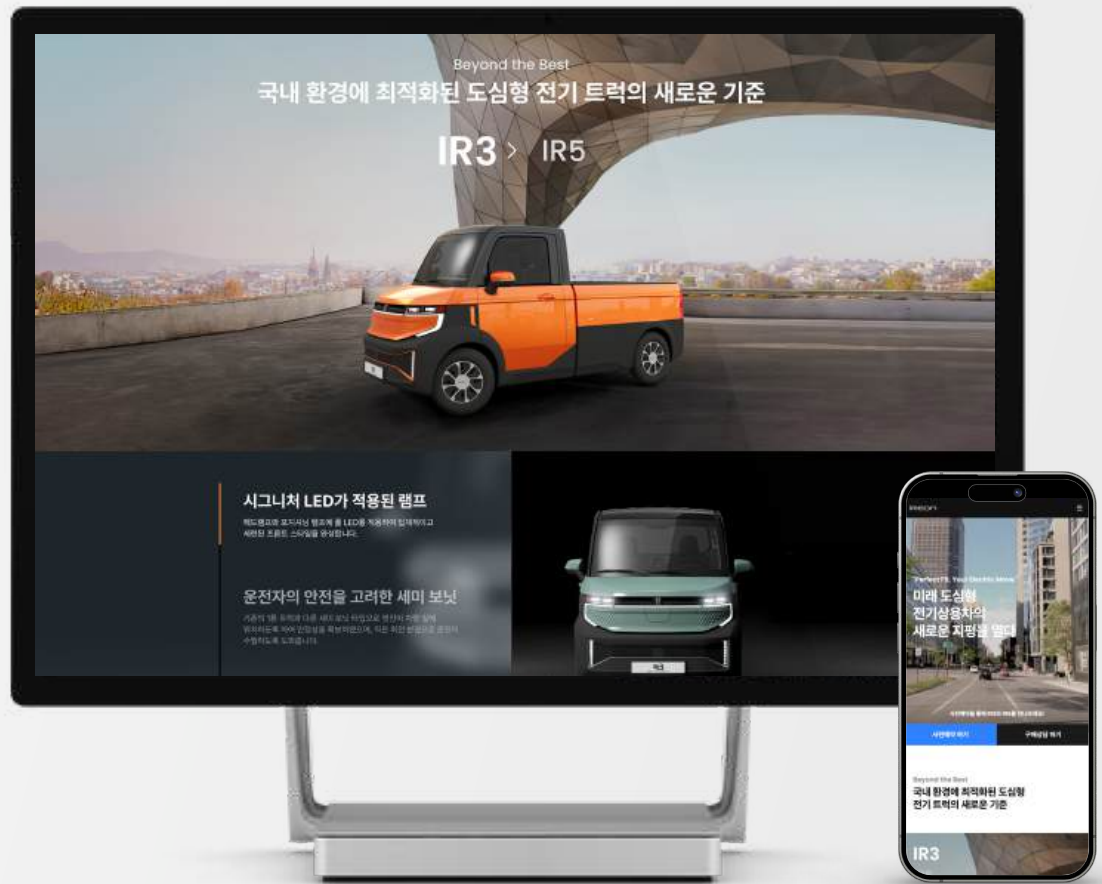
Beyond the Best
국내 환경에 최적화된 도심형 전기 트럭의 새로운 기준

IR3 > IR5

시그니처 LED가 적용된 램프
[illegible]

운전자의 안전을 고려한 세미 보닛
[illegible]

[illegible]

"Perfect Fit, Your Electric Move"
미래 도심형 전기상용차의 새로운 지평을 열다

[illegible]

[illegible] 구매상담 하기

Beyond the Best
국내 환경에 최적화된 도심형 전기 트럭의 새로운 기준

IR3